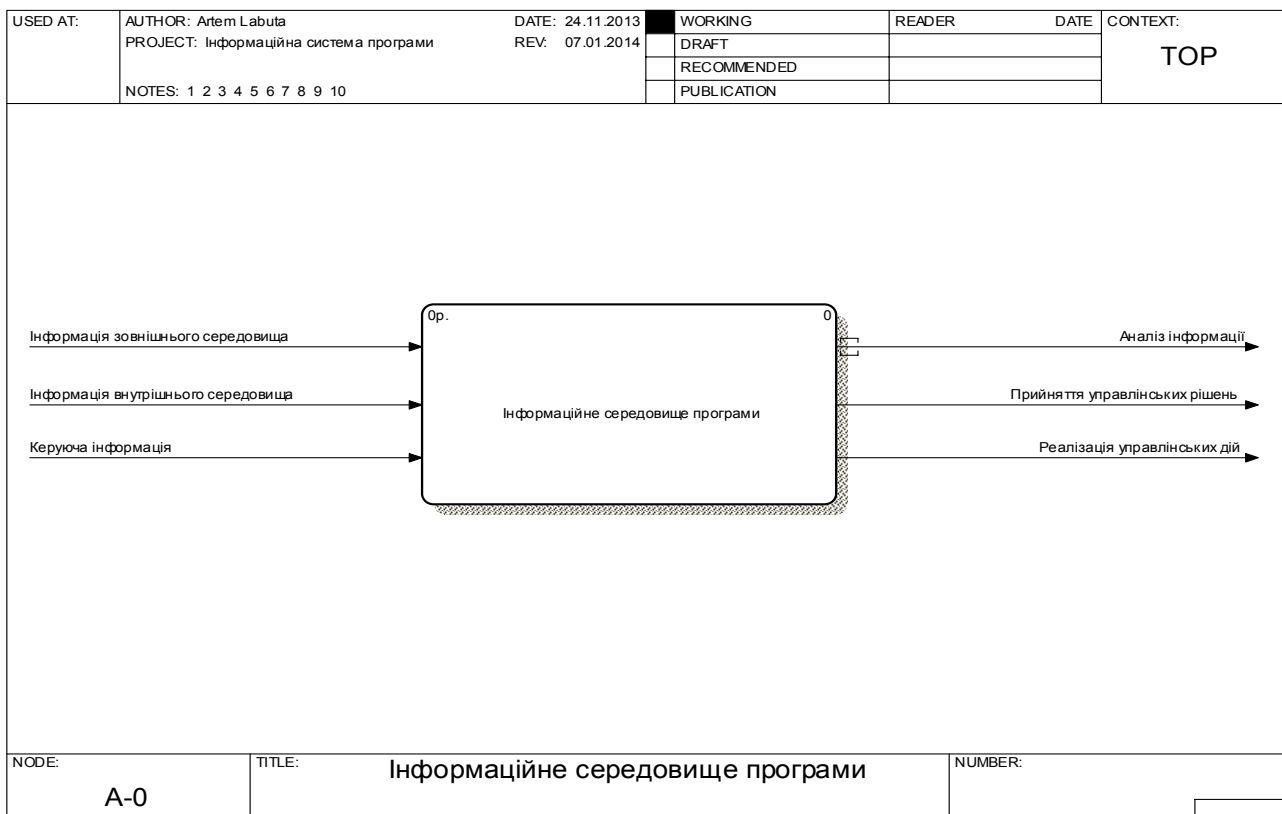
| USED AT: | AUTHOR: Artem Labuta | DATE: 24.11.2013 | | WORKING | READER | DATE | CONTEXT: |
|---|---|---|---|---|---|---|---|
| | PROJECT: Інформаційна система програми | REV: 07.01.2014 | | DRAFT | | | TOP |
| | | | | RECOMMENDED | | | |
| | NOTES: 1 2 3 4 5 6 7 8 9 10 | | | PUBLICATION | | | |

0р.

0

Інформація зовнішнього середовища

Інформація внутрішнього середовища

Керуюча інформація

Інформаційне середовище програми

Аналіз інформації

Прийняття управлінських рішень

Реалізація управлінських дій

| NODE: | TITLE: | NUMBER: |
|---|---|---|
| A-0 | Інформаційне середовище програми | |